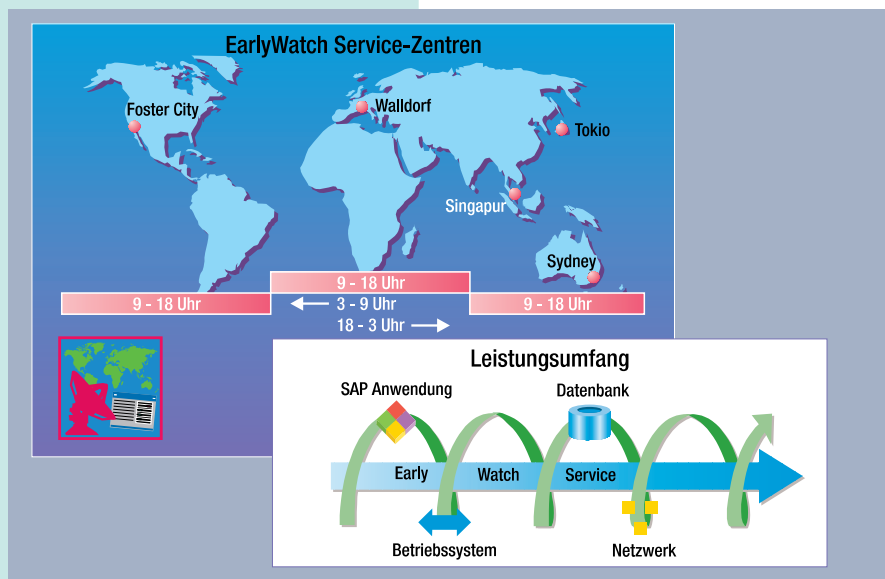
EarlyWatch Service-Zentren

Foster City

Walldorf

Tokio

Singapur

Sydney

9 - 18 Uhr

9 - 18 Uhr

3 - 9 Uhr

9 - 18 Uhr

18 - 3 Uhr

Leistungsumfang

SAP Anwendung

Datenbank

Early

Watch

Service

Betriebssystem

Netzwerk